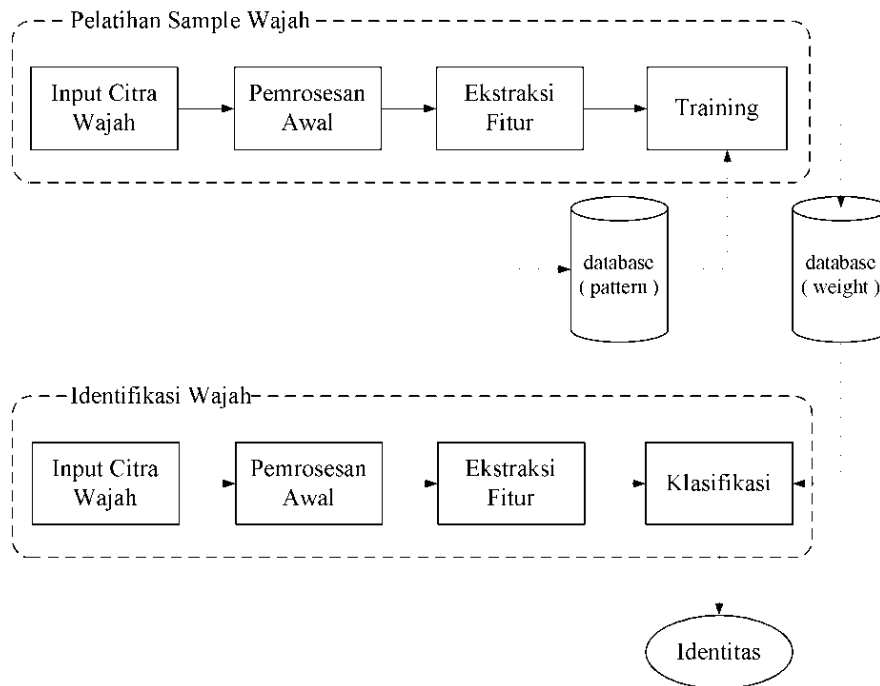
Pelatihan Sample Wajah

Input Citra Wajah

Pemrosesan Awal

Ekstraksi Fitur

Training

database ( pattern )

database ( weight )

Identifikasi Wajah

Input Citra Wajah

Pemrosesan Awal

Ekstraksi Fitur

Klasifikasi

Identitas